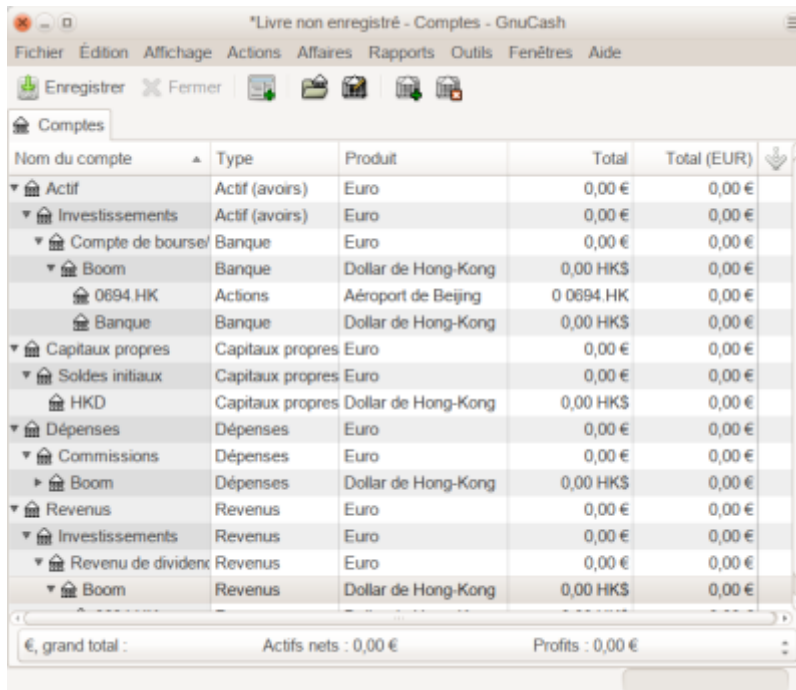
*Livre non enregistré - Comptes - GnuCash

Fichier Édition Affichage Actions Affaires Rapports Outils Fenêtres Aide

Enregistrer Fermer

Comptes

| Nom du compte | Type | Produit | Total | Total (EUR) |
|---|---|---|---|---|
| Actif | Actif (avoirs) | Euro | 0,00 € | 0,00 € |
| Investissements | Actif (avoirs) | Euro | 0,00 € | 0,00 € |
| Compte de bourse/ | Banque | Euro | 0,00 € | 0,00 € |
| Boom | Banque | Dollar de Hong-Kong | 0,00 HK$ | 0,00 € |
| 0694.HK | Actions | Aéroport de Beijing | 0 0694.HK | 0,00 € |
| Banque | Banque | Dollar de Hong-Kong | 0,00 HK$ | 0,00 € |
| Capitaux propres | Capitaux propres | Euro | 0,00 € | 0,00 € |
| Soldes initiaux | Capitaux propres | Euro | 0,00 € | 0,00 € |
| HKD | Capitaux propres | Dollar de Hong-Kong | 0,00 HK$ | 0,00 € |
| Dépenses | Dépenses | Euro | 0,00 € | 0,00 € |
| Commissions | Dépenses | Euro | 0,00 € | 0,00 € |
| Boom | Dépenses | Dollar de Hong-Kong | 0,00 HK$ | 0,00 € |
| Revenus | Revenus | Euro | 0,00 € | 0,00 € |
| Investissements | Revenus | Euro | 0,00 € | 0,00 € |
| Revenu de dividenc | Revenus | Euro | 0,00 € | 0,00 € |
| Boom | Revenus | Dollar de Hong-Kong | 0,00 HK$ | 0,00 € |

€, grand total : Actifs nets : 0,00 € Profits : 0,00 €